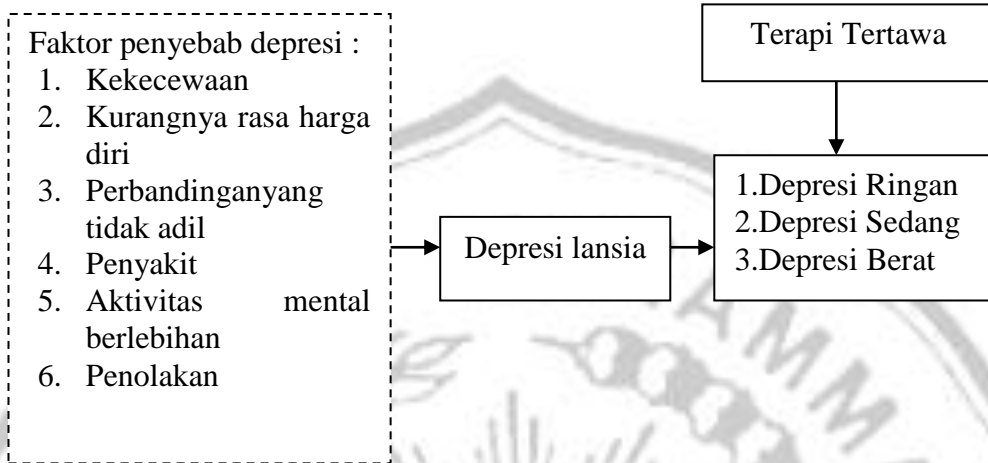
Faktor penyebab depresi :
1. Kekecewaan
2. Kurangnya rasa harga diri
3. Perbandinganyang tidak adil
4. Penyakit
5. Aktivitas mental berlebihan
6. Penolakan

Depresi lansia

Terapi Tertawa

1.Depresi Ringan
2.Depresi Sedang
3.Depresi Berat